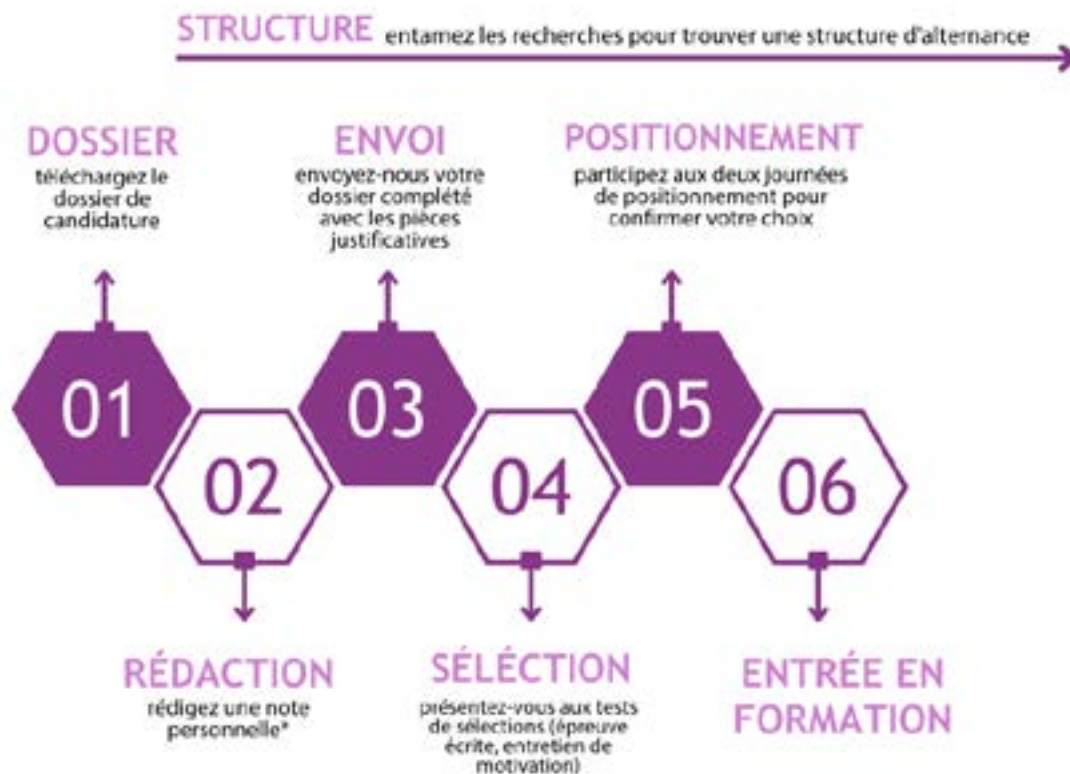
STRUCTURE entamez les recherches pour trouver une structure d'alternance

DOSSIER
téléchargez le dossier de candidature

ENVOI
envoyez-nous votre dossier complété avec les pièces justificatives

POSITIONNEMENT
participez aux deux journées de positionnement pour confirmer votre choix

01

02

03

04

05

06

RÉDACTION
rédigez une note personnelle*

SÉLECTION
présentez-vous aux tests de sélections (épreuve écrite, entretien de motivation)

ENTRÉE EN FORMATION